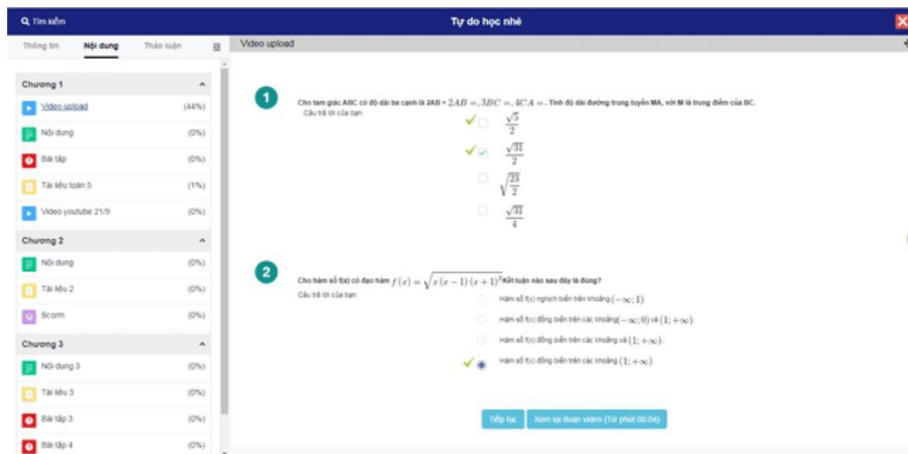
Tìm kiếm

Tự do học nhé

Thông tin | Nội dung | Thảo luận

Video upload

Chương 1

Video upload (44%)

Nội dung (0%)

Bài tập (0%)

Tài liệu toán 5 (1%)

Video youtube 21/9 (0%)

Chương 2

Nội dung (0%)

Tài liệu 2 (0%)

Scorm (0%)

Chương 3

Nội dung 3 (0%)

Tài liệu 3 (0%)

Bài tập 3 (0%)

Bài tập 4 (0%)

1

Cho tam giác ABC có độ dài ba cạnh là 2AB = $2AB = 3BC = 4CA =$. Tính độ dài đường trung tuyến MA, với M là trung điểm của BC.

Câu trả lời của bạn

$\frac{\sqrt{5}}{2}$

$\frac{\sqrt{31}}{2}$

$\sqrt{\frac{23}{2}}$

$\frac{\sqrt{31}}{4}$

2

Cho hàm số f(x) có đạo hàm $f'(x) = \sqrt{x(x-1)(x+1)^2}$ Kết luận nào sau đây là đúng?

Câu trả lời của bạn

Hàm số f(x) nghịch biến trên khoảng $(-\infty; 1)$

Hàm số f(x) đồng biến trên các khoảng $(-\infty; 0)$ và $(1; +\infty)$

Hàm số f(x) đồng biến trên các khoảng và $(1; +\infty)$.

Hàm số f(x) đồng biến trên các khoảng $(1; +\infty)$

Tiếp tục

Xem lại đoạn video (Tới phút 00:04)